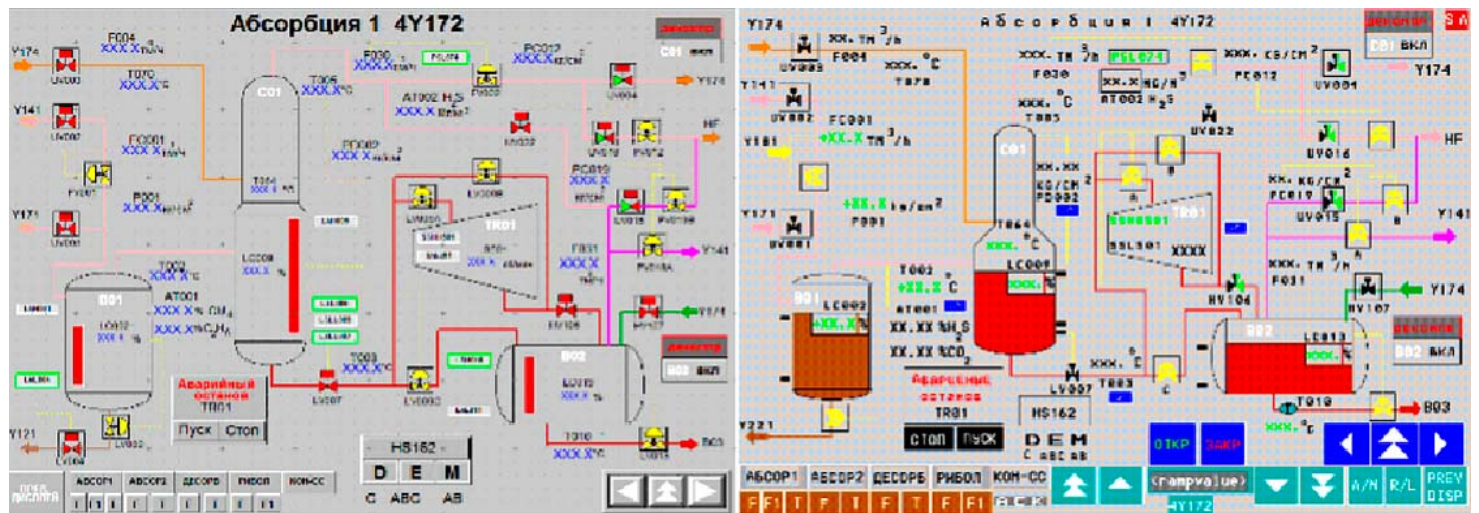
Абсорбция 1 4Y172

Y174
FC04
XXX.X
T070
XXX.X
Y141
UV002
FC001
XXX.X
FV001
P001
XXX.X
Y171
UV001
F030
XXX.X
T005
XXX.X
AT002
XXX.X
PC002
XXX.X
PC017
XXX.X
Y174
UV004
HF
C01
T004
XXX.X
LC006
XXX.X %
PC019
XXX.X
TR01
F031
XXX.X
Y141
Y174
T002
XXX.X
B01
AT001
XXX.X % $CH_4$
XXX.X % $C_2H_4$
LC012
XXX.X %
LV007
T003
XXX.X
B02
LC013
XXX.X %
T010
XXX.X
B03
Аварийный останов
TR01
Пуск
Стоп
HS162
D
E
M
C
ABC
AB
Y121
UV004
C01 вкл
B02 вкл
ABCOP1
ABCOP2
ДЕСОРБ
РИБОЛ
КОМ-СС

Абсорбция 1 4Y172

SW
D01 вкл
Y174
UV003
XX. TM$^3$/h
F004
XXX. $^0$C
T070
Y141
UV002
FC001
+XX.X TM$^3$/h
Y181
Y171
UV001
+XX.X kg/cm$^2$
P001
XXX. TM$^3$/h
F030
PSL074
XXX.X KG/M$^3$
AT002 $H_2S$
XXX. $^0$C
T005
XXX. CS/CM$^2$
PC012
UV001
Y174
UV022
UV016
HF
C01
XX.XX KG/CM$^2$
PC002
T004
XXX. $^0$C
LC006
XXX. %
TR01
SSL501
XXXX
XX. KG/CM$^2$
PC019
UV015
Y141
XXX. TM$^3$/h
F031
HV104
HV107
Y174
B01
LC002
+XX.X %
T002
+XX.X $^0$C
AT001
XX.XX % $H_2S$
XX.XX % $CO_2$
Аварийный останов
TR01
СТОП
ПУСК
LV007
HS162
DEM
C ABC AB
XXX. $^0$C
T003
B02
LC013
XXX. %
T010
XXX. $^0$C
B03
B02 вкл
Y221
ОТКР
ЗАКР
А/Н
R/L
PREV DISP
АБСОР1
АБСОР2
ДЕСОРБ
РИБОЛ
КОМ-СС
(rampvalue)
4Y172
F
F1